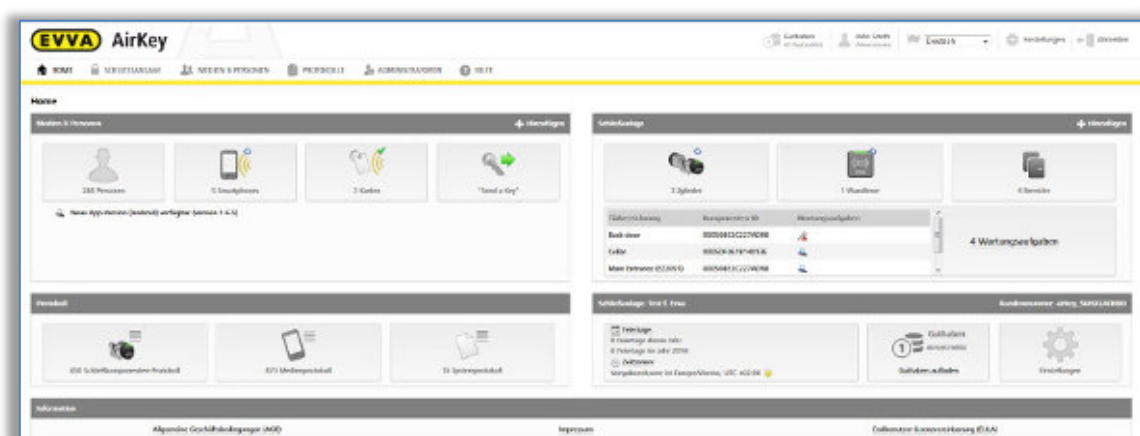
EVVA AirKey

Guthaben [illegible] | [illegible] | Deutsch | Einstellungen | Abmelden

HOME | SCHLIESSANLAGE | MEDIEN & PERSONEN | PROTOKOLLE | ADMINISTRATOREN | HILFE

Home

Medien & Personen
+ Hinzufügen

288 Personen | 5 Smartphones | 3 Karten | "Send a Key"

Neue App-Version (Android) verfügbar (Version 1.6.5)

Schließanlage
+ Hinzufügen

3 Zylinder | 1 Wandleser | 4 Bereiche

| Türbezeichnung | Komponenten-ID | Wartungsaufgaben |
|---|---|---|
| Back door | 0005008132274098 | |
| Cellar | 000500361914053 | |
| Main Entrance (EG.001) | 0005008132274098 | |

4 Wartungsaufgaben

Protokoll

458 Schließkomponenten-Protokoll | 873 Medienprotokoll | 16 Systemprotokoll

Schließanlage: Test E. Frau
Kundennummer: airkey_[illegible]

Feiertage
0 Feiertage dieses Jahr
0 Feiertage im Jahr 2016
Zeitzonen
Vorgabezeitzone ist Europe/Vienna, UTC +02:00

Guthaben
Guthaben aufladen

Einstellungen

Information

Allgemeine Geschäftsbedingungen (AGB) | Impressum | Datenschutz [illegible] (DLA)